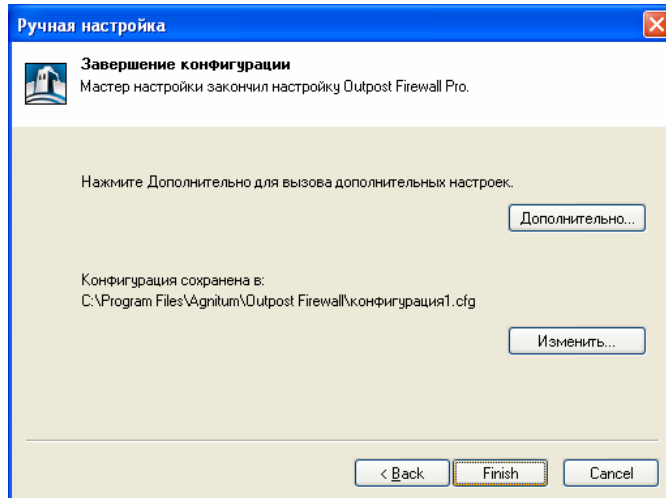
Ручная настройка

Завершение конфигурации
Мастер настройки закончил настройку Outpost Firewall Pro.

Нажмите Дополнительно для вызова дополнительных настроек.

Дополнительно...

Конфигурация сохранена в:
C:\Program Files\Agnitum\Outpost Firewall\конфигурация1.cfg

Изменить...

< Back
Finish
Cancel